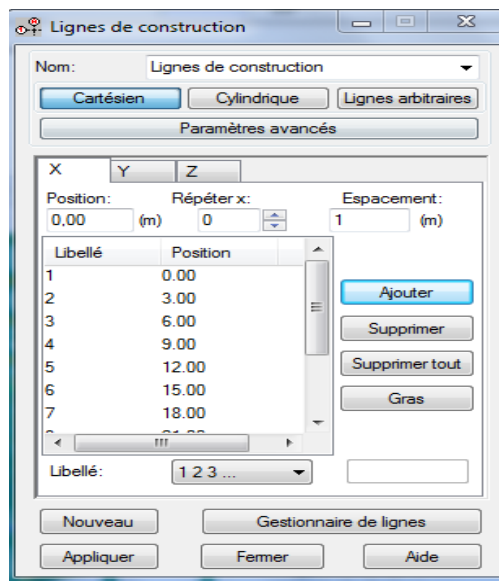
Lignes de construction

Nom: Lignes de construction

Cartésien | Cylindrique | Lignes arbitraires

Paramètres avancés

X | Y | Z

Position: 0,00 (m)
Répéter x: 0
Espacement: 1 (m)

| Libellé | Position |
|---|---|
| 1 | 0.00 |
| 2 | 3.00 |
| 3 | 6.00 |
| 4 | 9.00 |
| 5 | 12.00 |
| 6 | 15.00 |
| 7 | 18.00 |

Ajouter
Supprimer
Supprimer tout
Gras

Libellé: 1 2 3 ...

Nouveau | Gestionnaire de lignes

Appliquer | Fermer | Aide